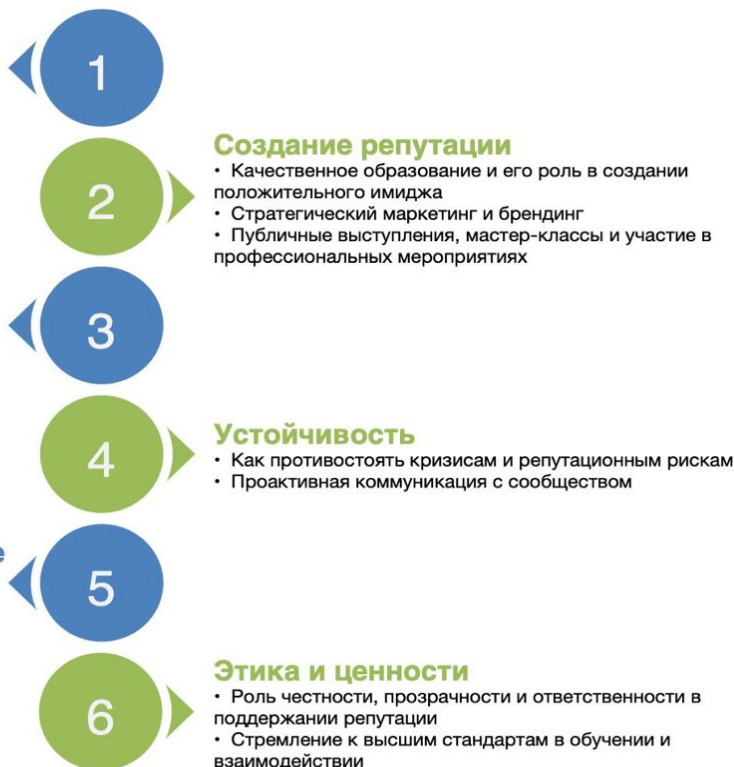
1

2

Создание репутации
• Качественное образование и его роль в создании положительного имиджа
• Стратегический маркетинг и брендинг
• Публичные выступления, мастер-классы и участие в профессиональных мероприятиях

3

4

Устойчивость
• Как противостоять кризисам и репутационным рискам
• Проактивная коммуникация с сообществом

е

5

6

Этика и ценности
• Роль честности, прозрачности и ответственности в поддержании репутации
• Стремление к высшим стандартам в обучении и взаимодействии